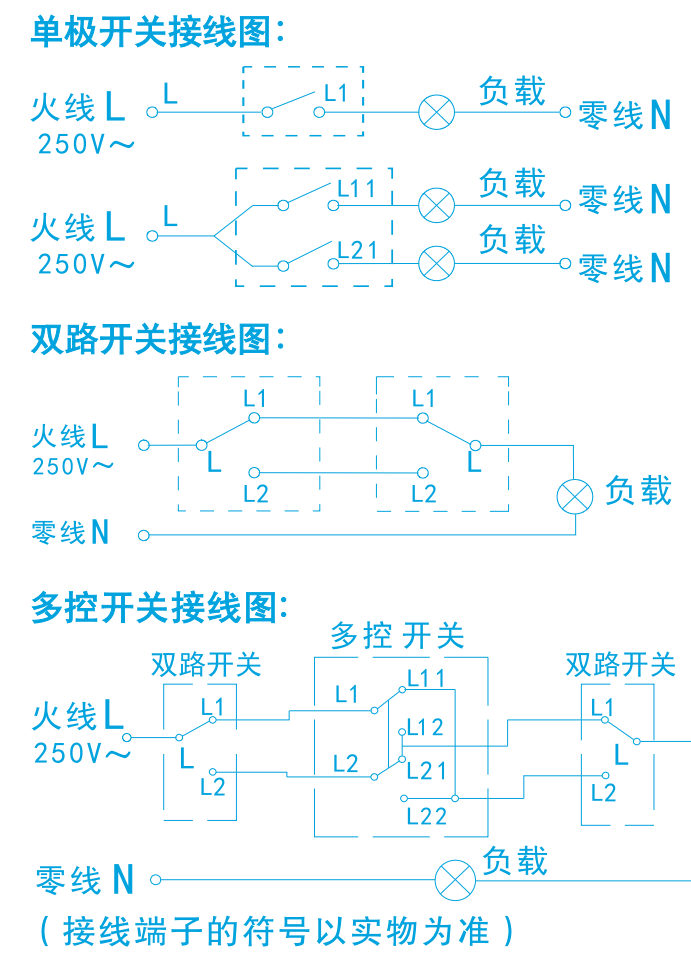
单极开关接线图:

火线 L 250V～ L L1 负载 零线 N

火线 L 250V～ L L11 负载 零线 N L21 负载 零线 N

双路开关接线图:

火线 L 250V～ L1 L L2 L1 L L2 负载

零线 N

多控开关接线图:

双路开关 多控 开关 双路开关

火线 L 250V～ L1 L L2 L1 L11 L12 L2 L21 L22 L1 L L2

零线 N 负载

( 接线端子的符号以实物为准 )